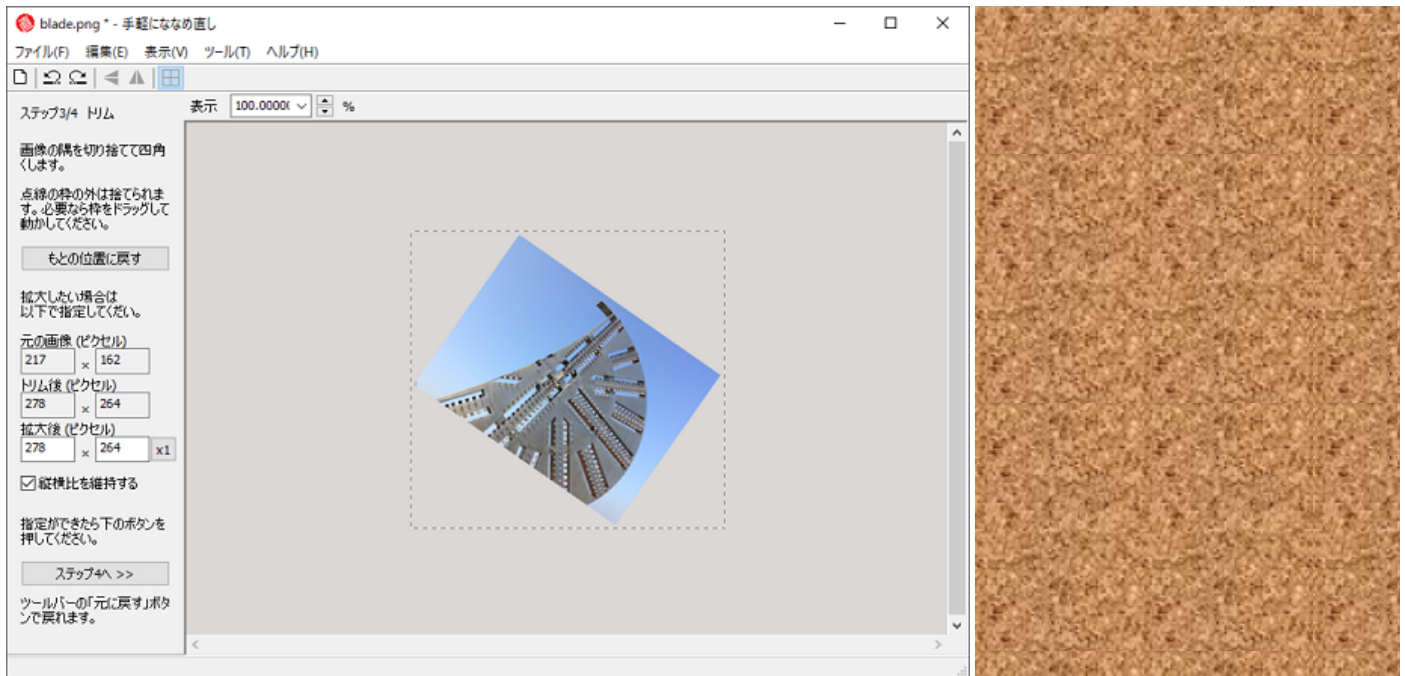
blade.png * - 手軽になな め直し

ファイル(F) 編集(E) 表示(V) ツール(T) ヘルプ(H)

ステップ3/4 トリム

画像の隅を切り捨てて四角くします。

点線の枠の外は捨てられます。必要なら枠をドラッグして動かしてください。

もとの位置に戻す

拡大したい場合は以下で指定してください。

元の画像 (ピクセル)
217 x 162
トリム後 (ピクセル)
278 x 264
拡大後 (ピクセル)
278 x 264 x1

縦横比を維持する

指定ができたら下のボタンを押してください。

ステップ4へ >>

ツールバーの「元に戻す」ボタンで戻れます。

表示 100.00000 %